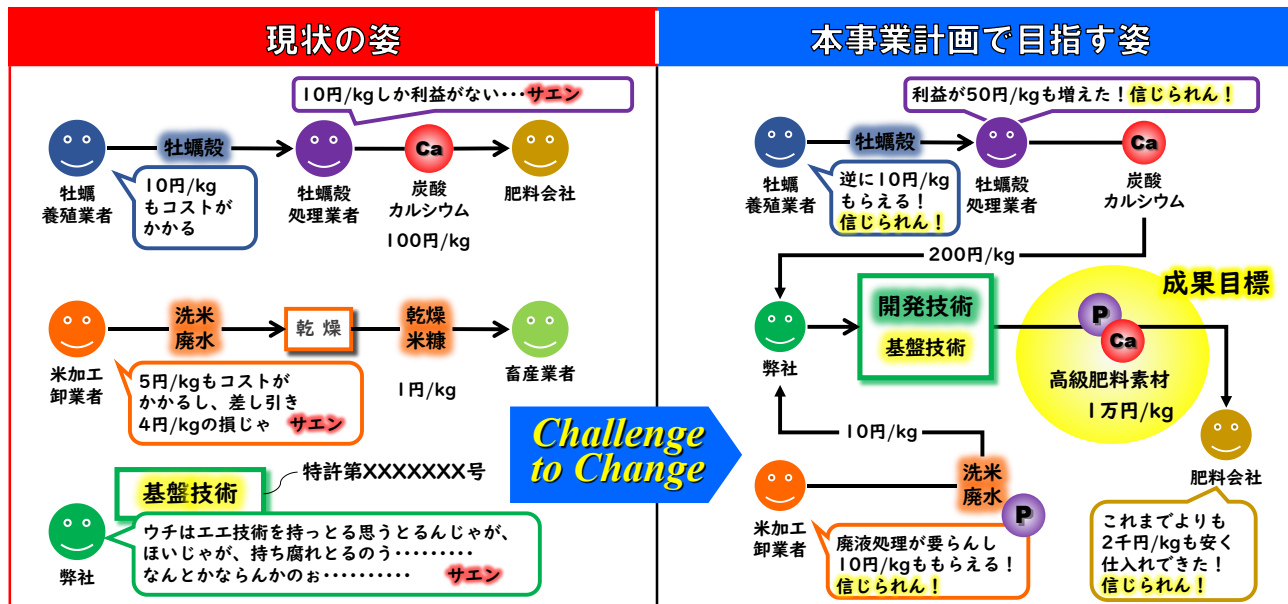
現状の姿

10円/kgしか利益がない・・・サエン

牡蠣殻

牡蠣
養殖業者

10円/kg
もコストが
かかる

牡蠣殻
処理業者

Ca

炭酸
カルシウム

100円/kg

肥料会社

洗米
廃水

乾燥

乾燥
米糠

米加工
卸業者

5円/kgもコストが
かかるし、差し引き
4円/kgの損じゃ　サエン

1円/kg

畜産業者

基盤技術

特許第XXXXXXX号

弊社

ウチはエエ技術を持っとる思うとるんじゃが、
ほいじゃが、持ち腐れとるのう・・・・・・・・・
なんとかならんかのぉ・・・・・・・・・・　サエン

Challenge to Change

本事業計画で目指す姿

利益が50円/kgも増えた！信じられん！

牡蠣殻

牡蠣
養殖業者

逆に10円/kg
もらえる！
信じられん！

牡蠣殻
処理業者

Ca

炭酸
カルシウム

200円/kg

成果目標

弊社

開発技術

基盤技術

P

Ca

高級肥料素材

1万円/kg

10円/kg

肥料会社

米加工
卸業者

洗米
廃水

P

廃液処理が要らんし
10円/kgももらえる！
信じられん！

これまでよりも
2千円/kgも安く
仕入れできた！
信じられん！